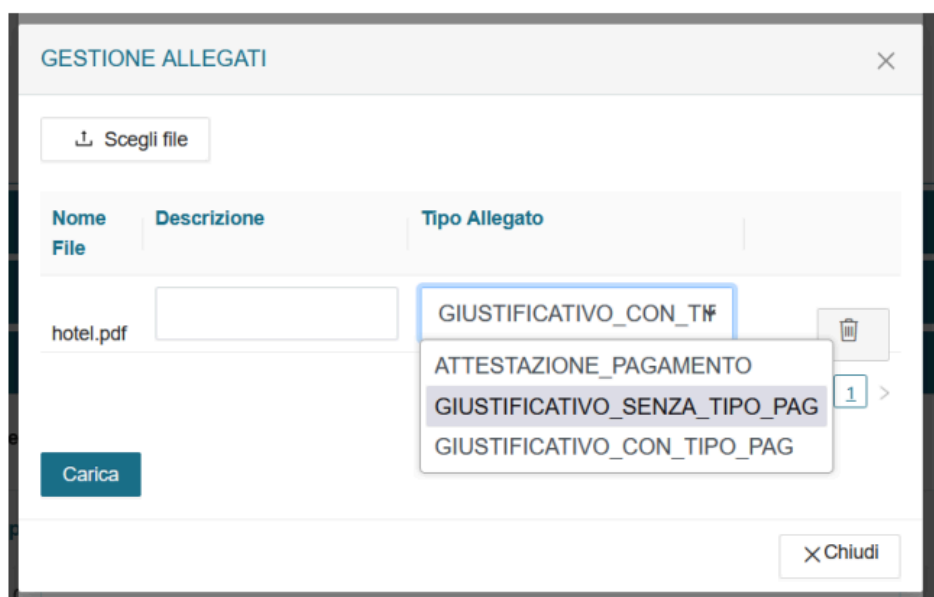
GESTIONE ALLEGATI

×

Scegli file

| Nome File | Descrizione | Tipo Allegato | |
|---|---|---|---|
| hotel.pdf | | GIUSTIFICATIVO_CON_TI | |

ATTESTAZIONE_PAGAMENTO
GIUSTIFICATIVO_SENZA_TIPO_PAG
GIUSTIFICATIVO_CON_TIPO_PAG

1 >

Carica

× Chiudi